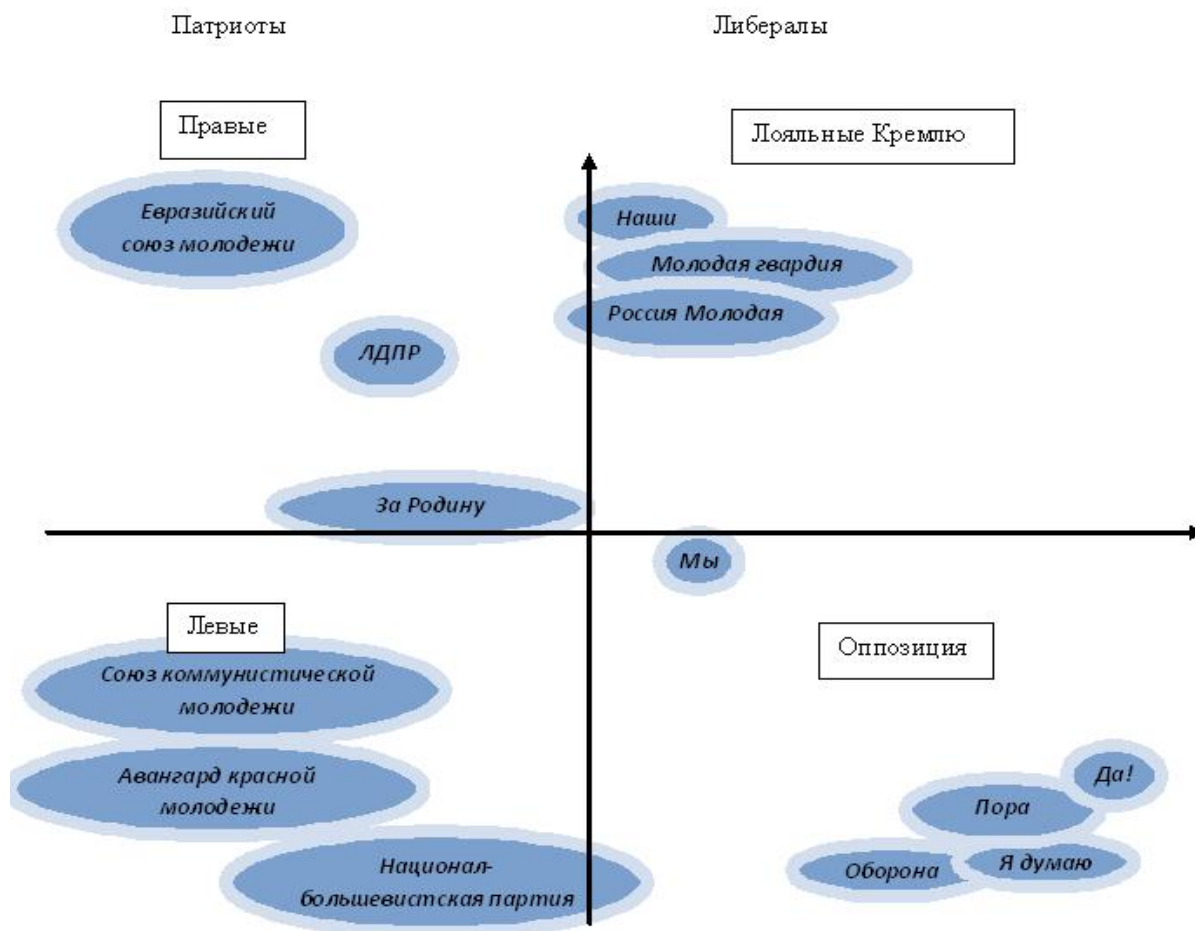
Патриоты

Либералы

Правые

Лояльные Кремлю

Евразийский союз молодежи

Наши

Молодая гвардия

Россия Молодая

ЛДПР

За Родину

Мы

Левые

Оппозиция

Союз коммунистической молодежи

Авангард красной молодежи

Национал-большевистская партия

Да!

Пора

Оборона

Я думаю